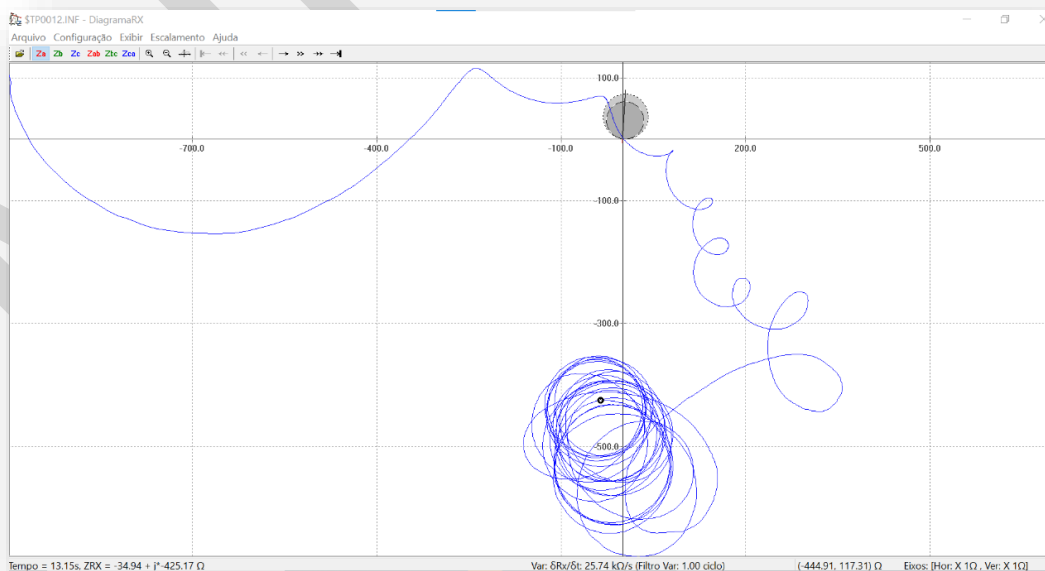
$TP0012.INF - DiagramaRX

Arquivo Configuração Exibir Escalamento Ajuda

Za Zb Zc Zab Zbc Zca

100.0

-700.0 -400.0 -100.0 200.0 500.0

-100.0

-300.0

-500.0

Tempo = 13.15s, ZRX = -34.94 + j*-425.17 Ω

Var: δRx/δt: 25.74 kΩ/s (Filtro Var: 1.00 ciclo)

(-444.91, 117.31) Ω

Eixos: [Hor: X 1Ω , Ver: X 1Ω]